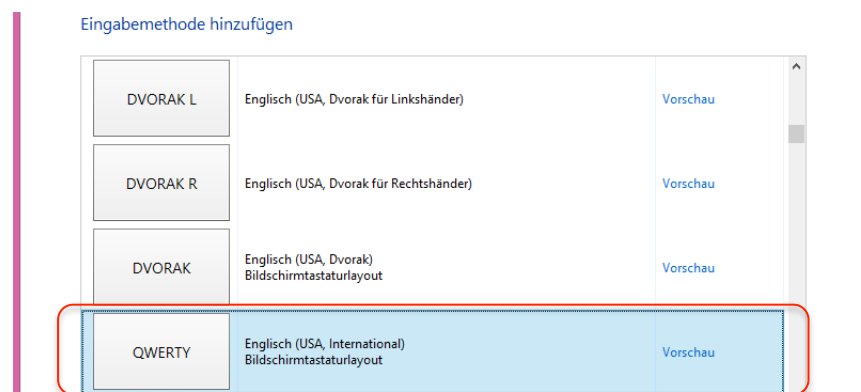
Eingabemethode hinzufügen

| | | |
|---|---|---|
| DVORAK L | Englisch (USA, Dvorak für Linkshänder) | Vorschau |
| DVORAK R | Englisch (USA, Dvorak für Rechtshänder) | Vorschau |
| DVORAK | Englisch (USA, Dvorak) Bildschirmtastaturlayout | Vorschau |
| QWERTY | Englisch (USA, International) Bildschirmtastaturlayout | Vorschau |